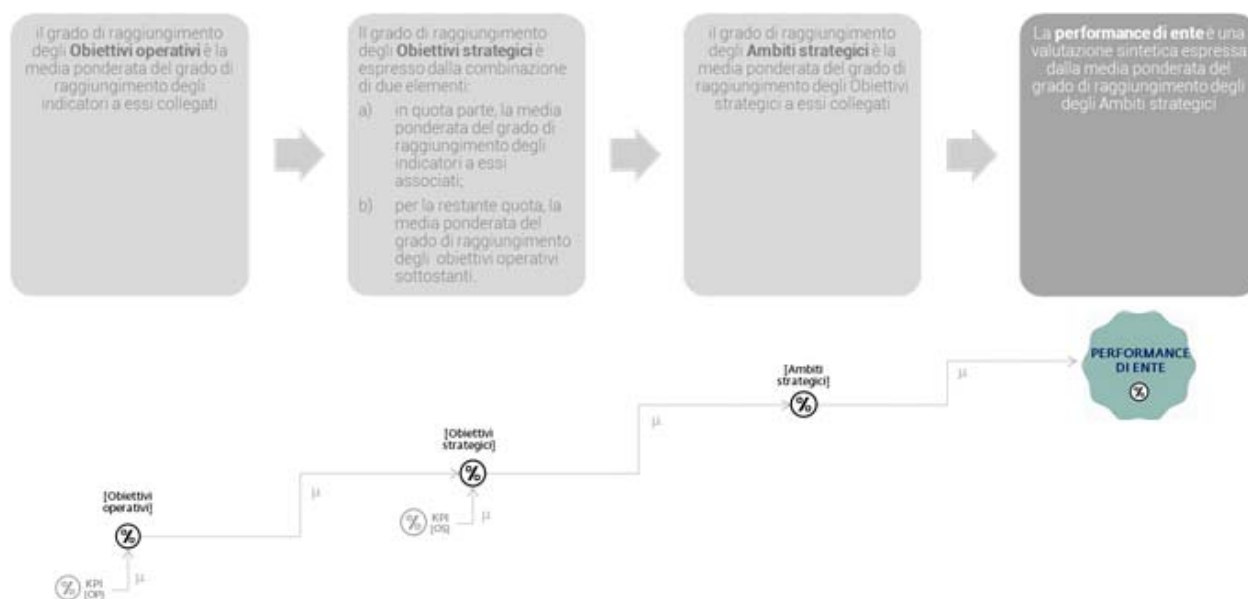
il grado di raggiungimento degli **Obiettivi operativi** è la media ponderata del grado di raggiungimento degli indicatori a essi collegati

Il grado di raggiungimento degli **Obiettivi strategici** è espresso dalla combinazione di due elementi:

a) in quota parte, la media ponderata del grado di raggiungimento degli indicatori a essi associati;

b) per la restante quota, la media ponderata del grado di raggiungimento degli obiettivi operativi sottostanti.

il grado di raggiungimento degli **Ambiti strategici** è la media ponderata del grado di raggiungimento degli Obiettivi strategici a essi collegati

La **performance di ente** è una valutazione sintetica espressa dalla media ponderata del grado di raggiungimento degli degli Ambiti strategici

PERFORMANCE DI ENTE
%

[Ambiti strategici]
%
μ

[Obiettivi strategici]
%
μ

% KPI [OS]
μ

[Obiettivi operativi]
%
μ

% KPI [OP]
μ